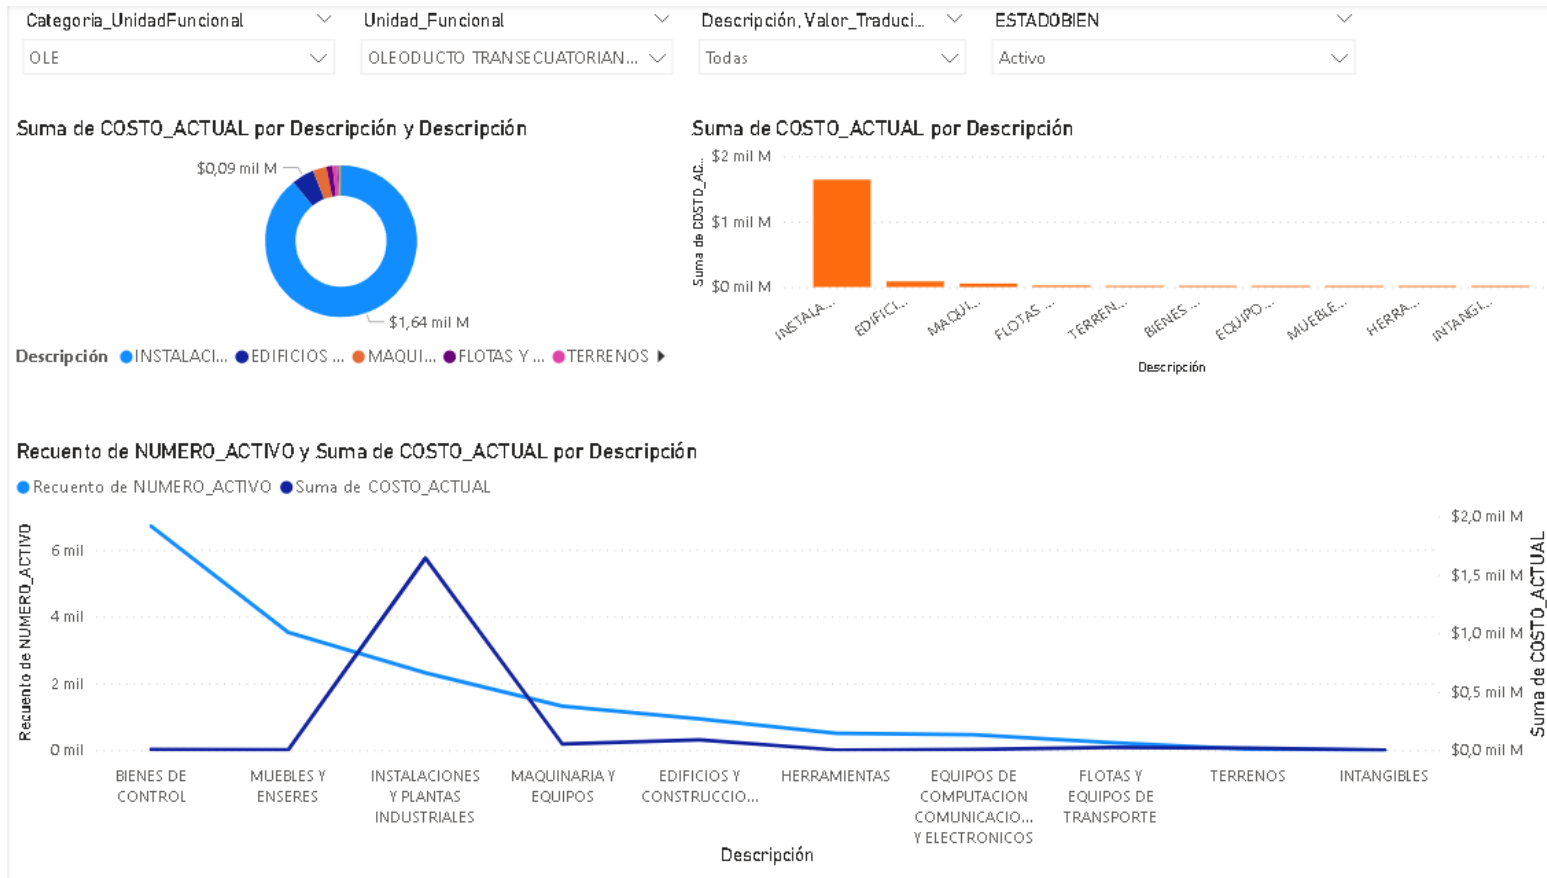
Categoria_UnidadFuncional
OLE
Unidad_Funcional
OLEODUCTO TRANSECUATORIAN...
Descripción, Valor_Traduci...
Todas
ESTADOBIEN
Activo

Suma de COSTO_ACTUAL por Descripción y Descripción

$0,09 mil M
$1,64 mil M

Descripción INSTALACI... EDIFICIOS ... MAQUI... FLOTAS Y ... TERRENOS

Suma de COSTO_ACTUAL por Descripción

$2 mil M
$1 mil M
$0 mil M
Suma de COSTO_AC...
INSTALA... EDIFICI... MAQUI... FLOTAS ... TERREN... BIENES ... EQUIPO... MUEBLE... HERRA... INTANGI...
Descripción

Recuento de NUMERO_ACTIVO y Suma de COSTO_ACTUAL por Descripción

Recuento de NUMERO_ACTIVO Suma de COSTO_ACTUAL

6 mil
4 mil
2 mil
0 mil
Recuento de NUMERO_ACTIVO
$2,0 mil M
$1,5 mil M
$1,0 mil M
$0,5 mil M
$0,0 mil M
Suma de COSTO_ACTUAL

BIENES DE CONTROL
MUEBLES Y ENSERES
INSTALACIONES Y PLANTAS INDUSTRIALES
MAQUINARIA Y EQUIPOS
EDIFICIOS Y CONSTRUCCIO...
HERRAMIENTAS
EQUIPOS DE COMPUTACION COMUNICACIO... Y ELECTRONICOS
FLOTAS Y EQUIPOS DE TRANSPORTE
TERRENOS
INTANGIBLES
Descripción